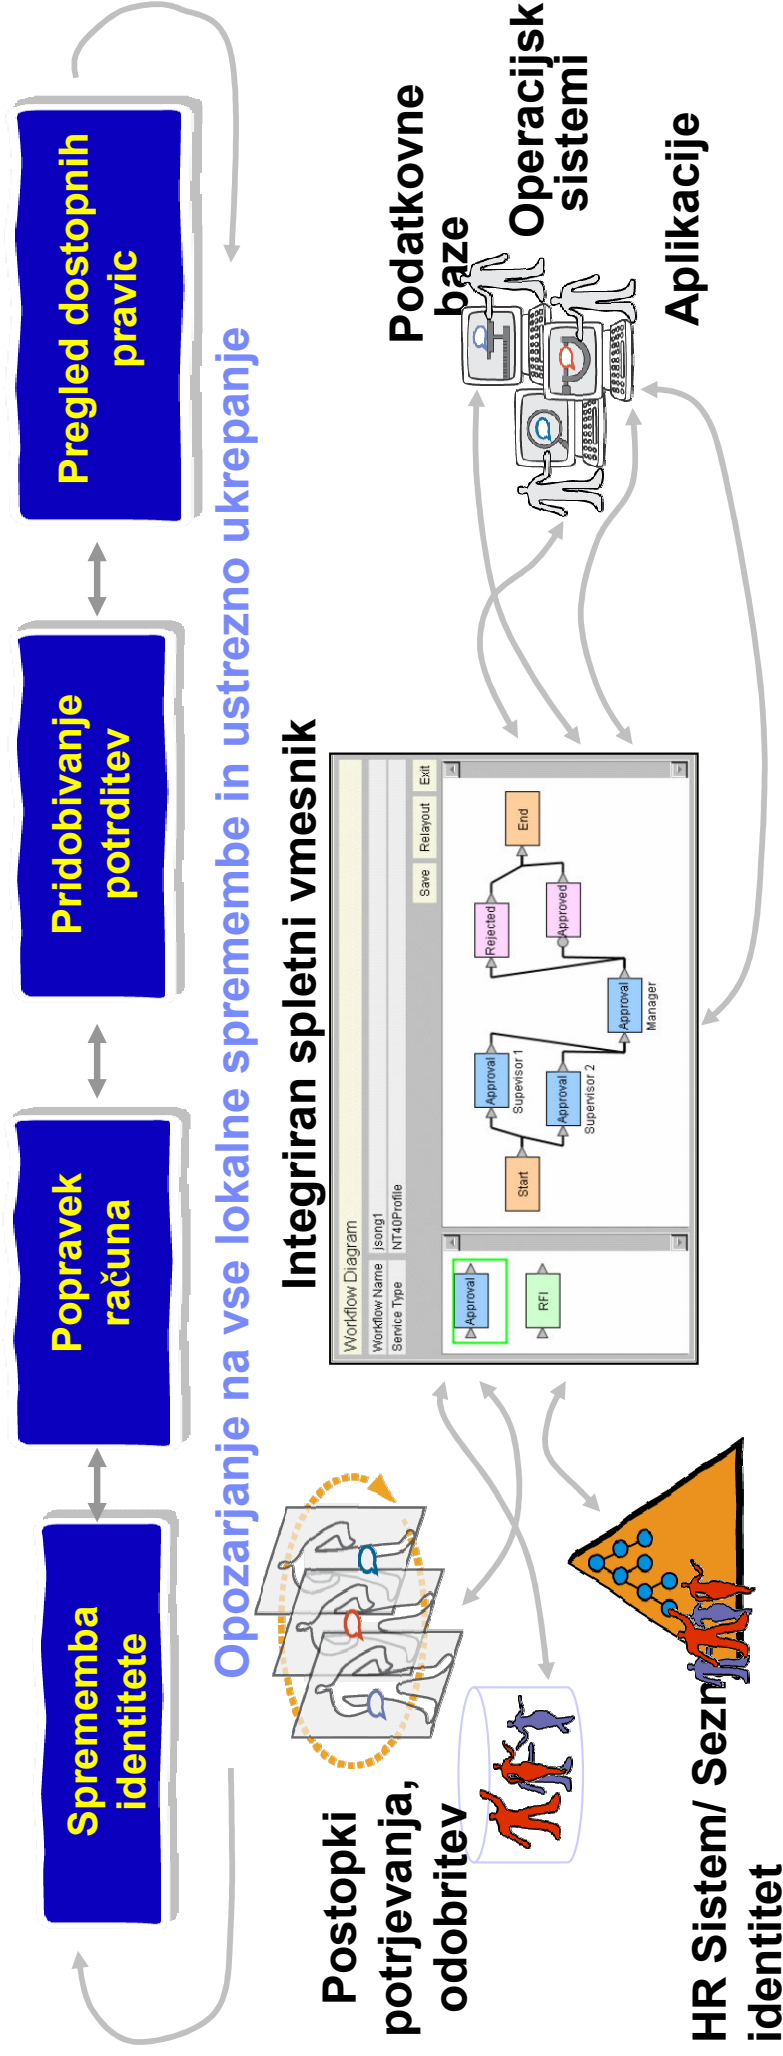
Sprememba identitete

Popravek računa

Pridobivanje potrditev

Pregled dostopnih pravic

Opozarjanje na vse lokalne spremembe in ustrezno ukrepanje

Integriran spletni vmesnik

Workflow Diagram
Workflow Name | jsong1
Service Type | NT40Profile
Save | Relayout | Exit

Approval
RFI

Start
Approval
Supervisor 1
Approval
Supervisor 2
Approval
Manager
Rejected
Approved
End

Podatkovne baze

Operacijsk sistemi

Aplikacije

Postopki potrjevanja, odobritev

HR Sistem/ Sezn identitet